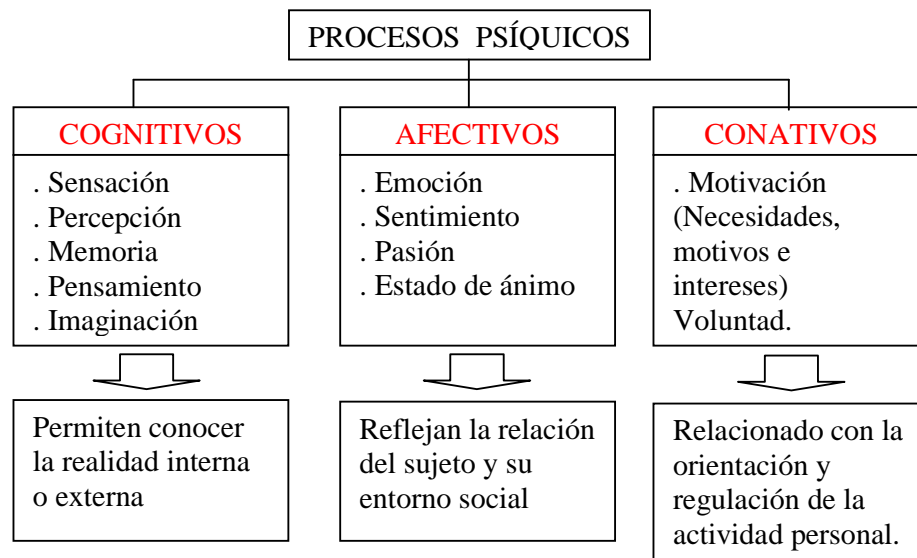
PROCESOS PSÍQUICOS

COGNITIVOS

. Sensación
. Percepción
. Memoria
. Pensamiento
. Imaginación

Permiten conocer la realidad interna o externa

AFECTIVOS

. Emoción
. Sentimiento
. Pasión
. Estado de ánimo

Reflejan la relación del sujeto y su entorno social

CONATIVOS

. Motivación (Necesidades, motivos e intereses) Voluntad.

Relacionado con la orientación y regulación de la actividad personal.